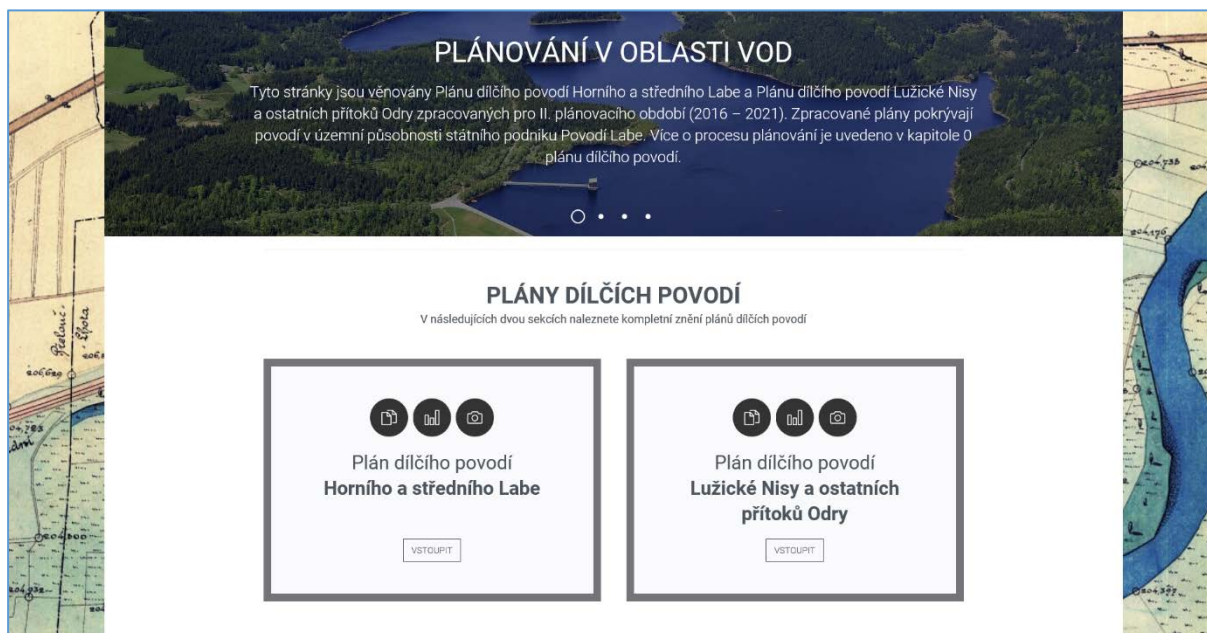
PLÁNOVÁNÍ V OBLASTI VOD

Tyto stránky jsou věnovány Plánu dílčího povodí Horního a středního Labe a Plánu dílčího povodí Lužické Nisy a ostatních přítoků Odry zpracovaných pro II. plánovacího období (2016 – 2021). Zpracované plány pokrývají povodí v územní působnosti státního podniku Povodí Labe. Více o procesu plánování je uvedeno v kapitole 0 plánu dílčího povodí.

PLÁNY DÍLČÍCH POVODÍ

V následujících dvou sekcích naleznete kompletní znění plánů dílčích povodí

Plán dílčího povodí
Horního a středního Labe

VSTOUPIT

Plán dílčího povodí
Lužické Nisy a ostatních přítoků Odry

VSTOUPIT